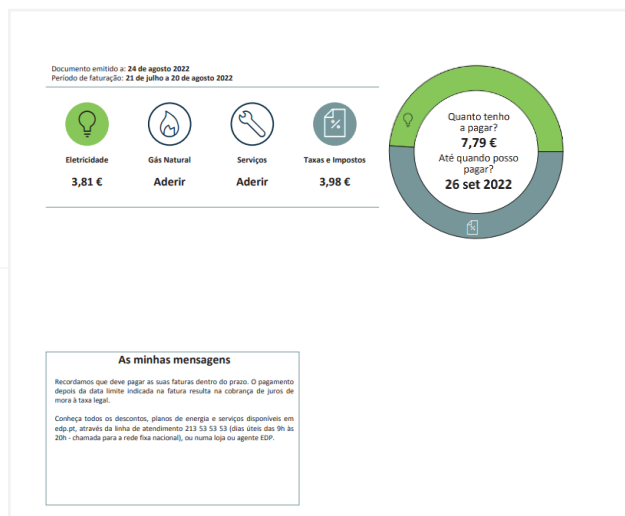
Documento emitido a: 24 de agosto 2022
Período de faturação: 21 de julho a 20 de agosto 2022

Eletricidade
3,81 €

Gás Natural
Aderir

Serviços
Aderir

Taxas e Impostos
3,98 €

Quanto tenho a pagar?
7,79 €
Até quando posso pagar?
26 set 2022

As minhas mensagens

Recordamos que deve pagar as suas faturas dentro do prazo. O pagamento depois da data limite indicada na fatura resulta na cobrança de juros de mora à taxa legal.

Conheça todos os descontos, planos de energia e serviços disponíveis em edp.pt, através da linha de atendimento 213 53 53 53 (dias úteis das 9h às 20h - chamada para a rede fixa nacional), ou numa loja ou agente EDP.